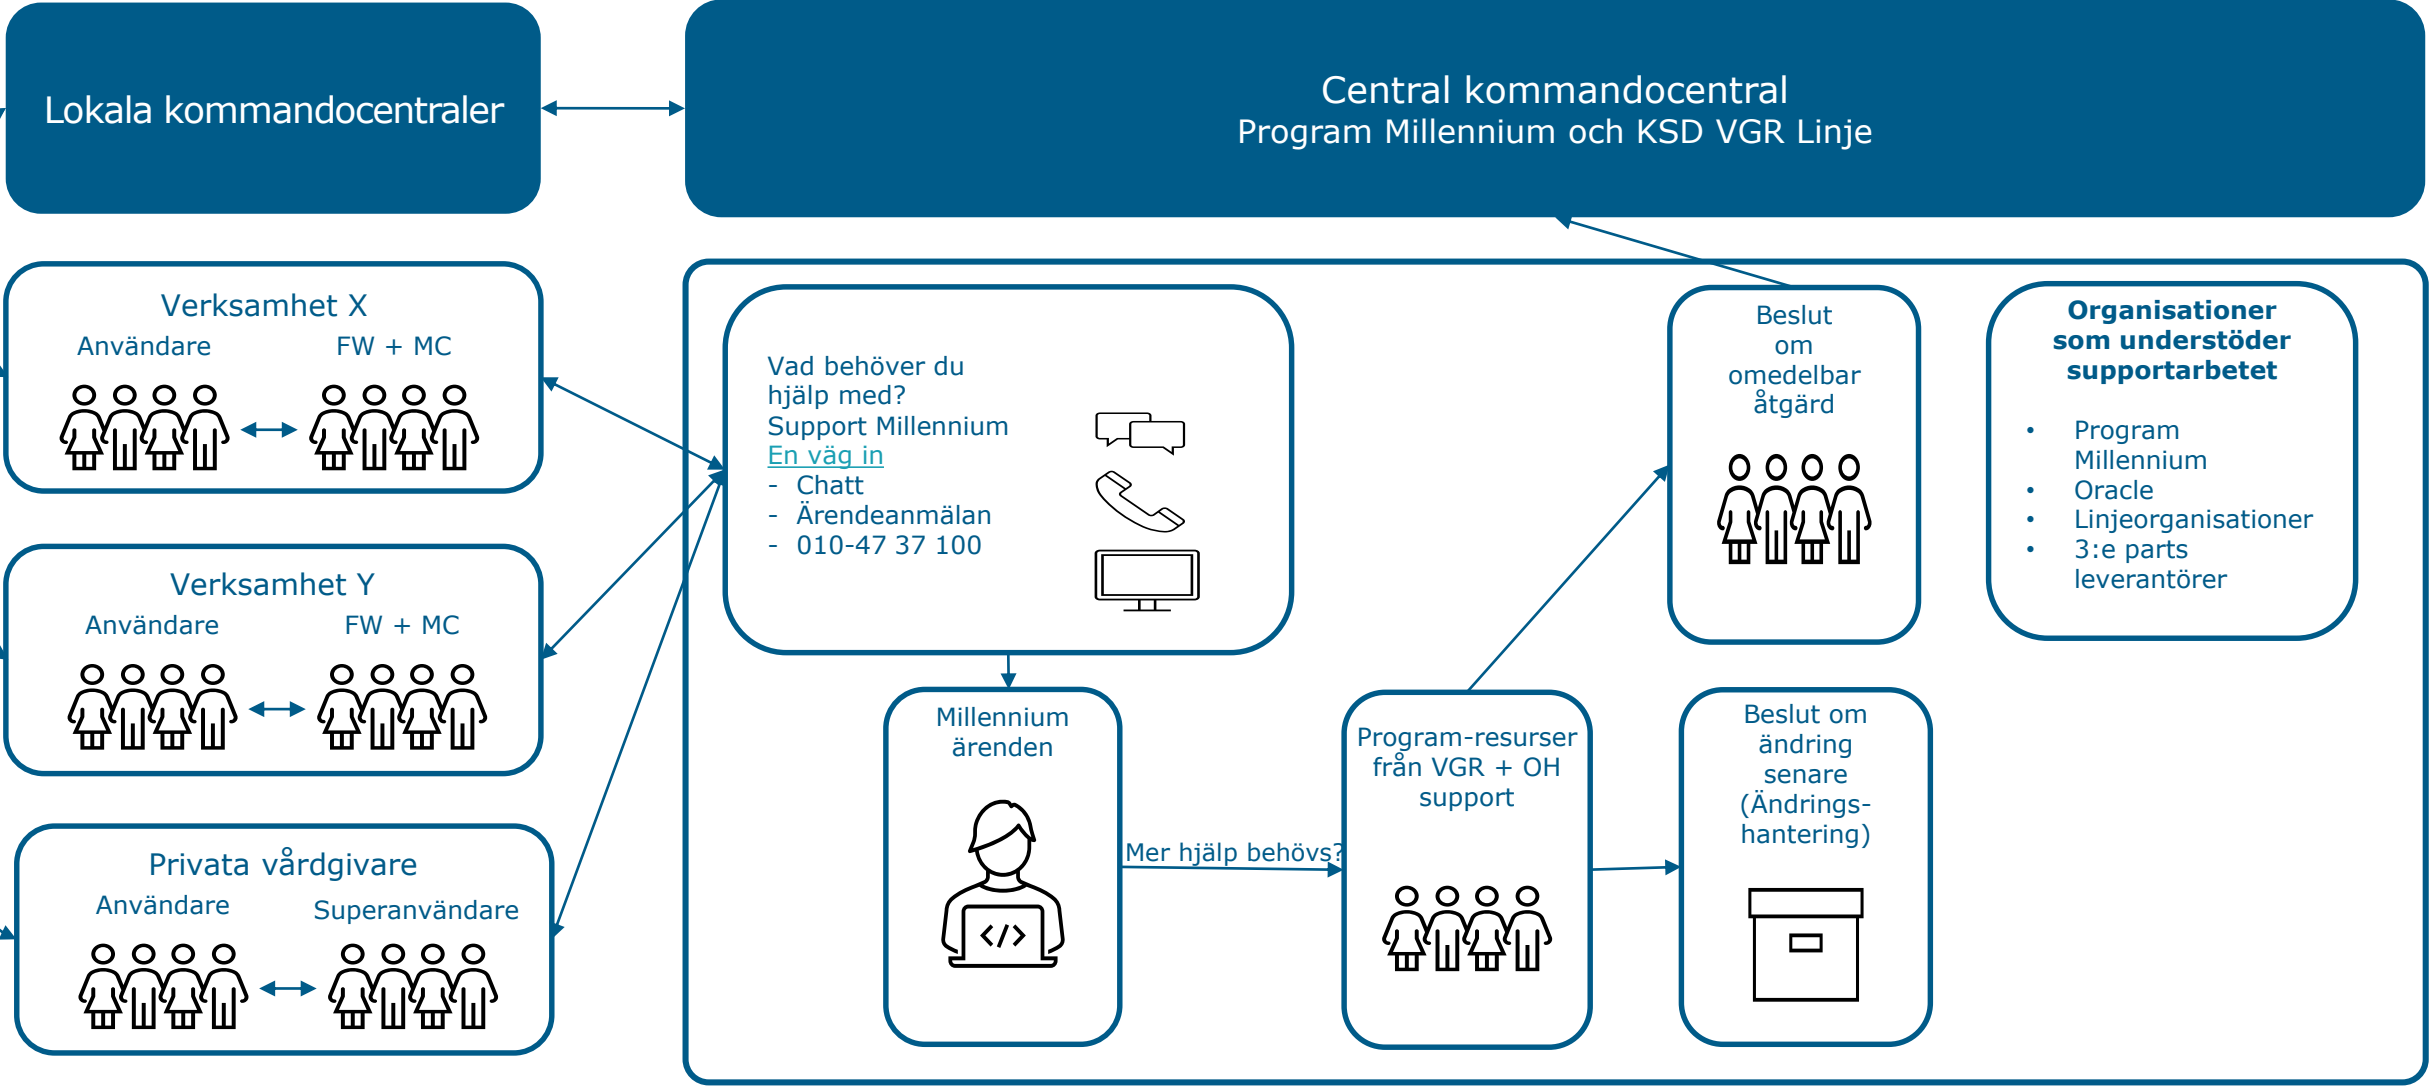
Lokala kommandocentraler

Central kommandocentral
Program Millennium och KSD VGR Linje

Verksamhet X
Användare
FW + MC

Verksamhet Y
Användare
FW + MC

Privata vårdgivare
Användare
Superanvändare

Vad behöver du hjälp med?
Support Millennium
En väg in
- Chatt
- Ärendeanmälan
- 010-47 37 100

Millennium ärenden

Mer hjälp behövs?

Program-resurser från VGR + OH support

Beslut om omedelbar åtgärd

Beslut om ändring senare (Ändrings-hantering)

Organisationer som understöder supportarbetet
• Program Millennium
• Oracle
• Linjeorganisationer
• 3:e parts leverantörer